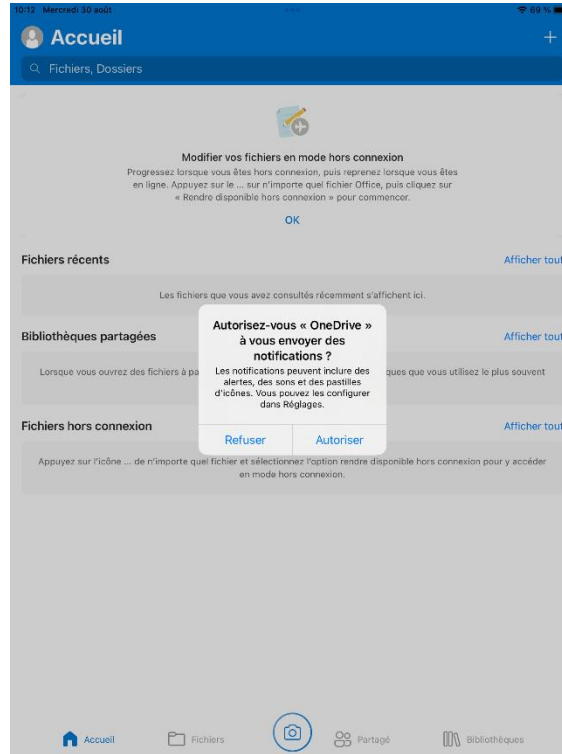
10:12 Mercredi 30 août

69 %

Accueil

+

Fichiers, Dossiers

Modifier vos fichiers en mode hors connexion

Progressez lorsque vous êtes hors connexion, puis reprenez lorsque vous êtes en ligne. Appuyez sur le ... sur n'importe quel fichier Office, puis cliquez sur « Rendre disponible hors connexion » pour commencer.

OK

Fichiers récents

Afficher tout

Les fichiers que vous avez consultés récemment s'affichent ici.

Bibliothèques partagées

Afficher tout

Lorsque vous ouvrez des fichiers à pa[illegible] ques que vous utilisez le plus souvent

Autorisez-vous « OneDrive » à vous envoyer des notifications ?

Les notifications peuvent inclure des alertes, des sons et des pastilles d'icônes. Vous pouvez les configurer dans Réglages.

Refuser

Autoriser

Fichiers hors connexion

Afficher tout

Appuyez sur l'icône ... de n'importe quel fichier et sélectionnez l'option rendre disponible hors connexion pour y accéder en mode hors connexion.

Accueil

Fichiers

Partagé

Bibliothèques